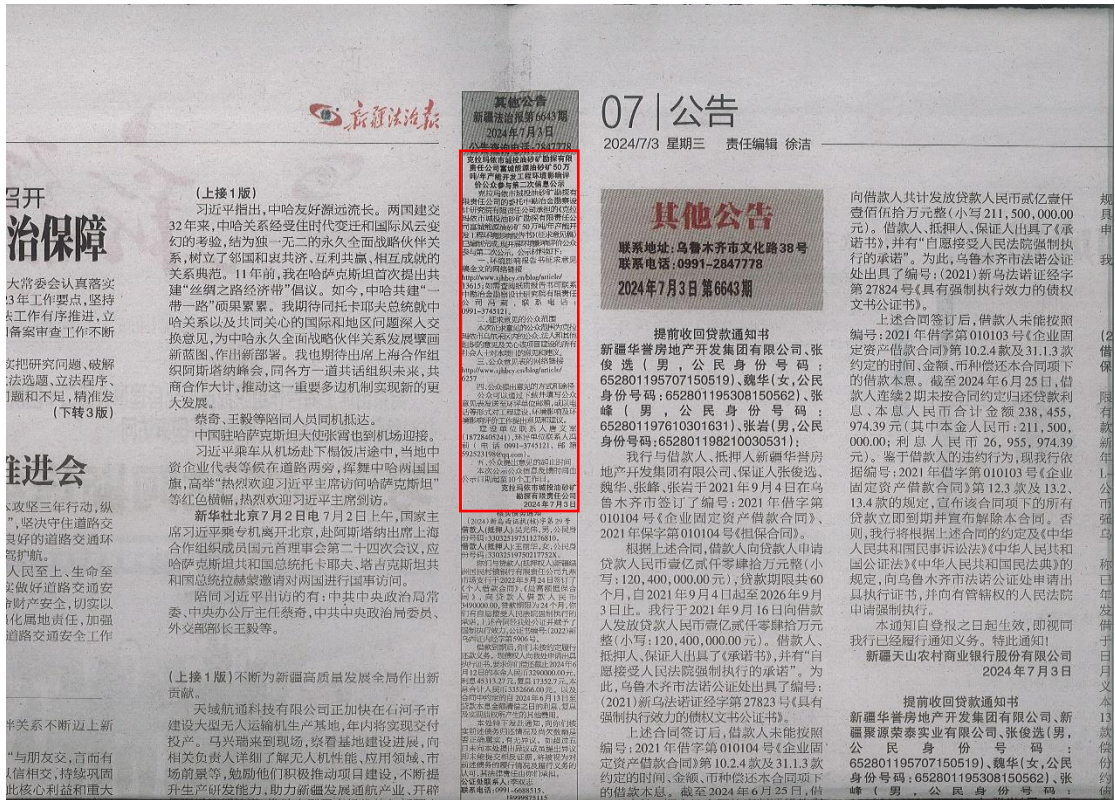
新疆法治报

召开
治保障
大常委会认真落实
3年工作要点，坚持
实工作有序推进，立
加备案审查工作不断
实把研究问题、破解
法选题、立法程序、
间题和不足，精准发
（下转3版）

进会
攻坚三年行动，纵
”，坚决守住道路交
安全和畅通道路交通环
驾护航。
人民至上、生命至
实做好道路交通安
命财产安全，切实以
化属地责任，加强
道路交通安全工作

关系不断迈上新
与朋友支，言而有
信相交，持续巩固
核心利益和重大

（上接1版）
习近平指出，中哈友好源远流长。两国建交32年来，中哈关系经受住时代变迁和国际风云变幻的考验，结为独一无二的永久全面战略伙伴关系，树立了邻国和衷共济、互利共赢、相互成就的关系典范。11年前，我在哈萨克斯坦首次提出共建“丝绸之路经济带”倡议。如今，中哈共建“一带一路”硕果累累。我期待同托卡耶夫总统就中哈关系以及共同关心的国际和地区问题深入交换意见，为中哈永久全面战略伙伴关系发展擘画新蓝图、作出新部署。我也期待出席上海合作组织阿斯塔纳峰会，同各方一道共话组织未来，共商合作大计，推动这一重要多边机制实现新的更大发展。
蔡奇、王毅等陪同人员同机抵达。
中国驻哈萨克斯坦大使张霄也到机场迎接。
习近平乘车从机场赴下榻饭店途中，当地中资企业代表等候在道路两旁，挥舞中哈两国国旗，高举“热烈欢迎习近平主席访问哈萨克斯坦”等红色横幅，热烈欢迎习近平主席到访。
新华社北京7月2日电 7月2日上午，国家主席习近平乘专机离开北京，赴阿斯塔纳出席上海合作组织成员国元首理事会第二十四次会议，应哈萨克斯坦共和国总统托卡耶夫、塔吉克斯坦共和国总统拉赫蒙邀请对两国进行国事访问。
陪同习近平出访的有：中共中央政治局常委、中央办公厅主任蔡奇，中共中央政治局委员、外交部部长王毅等。

（上接1版）不断为新疆高质量发展全局作出新贡献。
天域航通科技有限公司正加快在石河子市建设大型无人运输机生产基地，年内将实现交付投产。马兴瑞来到现场，察看基地建设进展，向相关负责人详细了解无人机性能、应用领域、市场前景等，勉励他们积极推动项目建设，不断提升生产研发能力，助力新疆发展通航产业、开辟

其他公告
新疆法治报第6643期
2024年7月3日
公告咨询电话：2847778
克拉玛依市诚投油矿矿物有限责任公司富硒燃煤油砂矿50万吨/年产能开发工程环境影响评价公众参与第二次信息公示
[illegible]
http://www.xjhbcc.cn/blog/article/13615
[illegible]
0991-3745121
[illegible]
http://www.xjhbcc.cn/blog/article/6257
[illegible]
18728405241
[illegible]
0991-3745121
592623198@qq.com
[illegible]
克拉玛依市诚投油矿矿物有限责任公司
2024年7月3日
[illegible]

07 | 公告
2024/7/3 星期三 责任编辑 徐洁

其他公告
联系地址：乌鲁木齐市文化路38号
联系电话：0991-2847778
2024年7月3日 第6643期

提前收回贷款通知书
新疆华誉房地产开发集团有限公司、张俊选（男，公民身份号码：652801195707150519）、魏华（女，公民身份号码：652801195308150562）、张峰（男，公民身份号码：652801197610301631）、张岩（男，公民身份号码：652801198210030531）：
我行与借款人、抵押人新疆华誉房地产开发集团有限公司、保证人张俊选、魏华、张峰、张岩于2021年9月4日在乌鲁木齐市签订了编号：2021年借字第010104号《企业固定资产借款合同》、2021年保字第010104号《担保合同》。
根据上述合同，借款人向贷款人申请贷款人民币壹亿贰仟零肆拾万元整（小写：120,400,000.00元），贷款期限共60个月，自2021年9月4日起至2026年9月3日止。我行于2021年9月16日向借款人发放贷款人民币壹亿贰仟零肆拾万元整（小写：120,400,000.00元）。借款人、抵押人、保证人出具了《承诺书》，并有“自愿接受人民法院强制执行的承诺”。为此，乌鲁木齐市法诺公证处出具了编号：（2021）新乌法证经字第27823号《具有强制执行效力的债权文书公证书》。
上述合同签订后，借款人未能按照编号：2021年借字第010104号《企业固定资产借款合同》第10.2.4款及31.1.3款约定的时间、金额、币种偿还合同项下的借款本息，截至2024年6月25日，借

向借款人共计发放贷款人民币贰亿壹仟壹佰伍拾万元整（小写211,500,000.00元）。借款人、抵押人、保证人出具了《承诺书》，并有“自愿接受人民法院强制执行的承诺”。为此，乌鲁木齐法诺公证处出具了编号：（2021）新乌法证经字第27824号《具有强制执行效力的债权文书公证书》。
上述合同签订后，借款人未能按照编号：2021年借字第010103号《企业固定资产借款合同》第10.2.4款及31.1.3款约定的时间、金额、币种偿还合同项下的借款本息。截至2024年6月25日，借款人连续2期未按合同约定归还贷款利息，本息人民币合计金额238,455,974.39元（其中本金人民币：211,500,000.00元；利息人民币：26,955,974.39元）。鉴于借款人的违约行为，现我行依据编号：2021年借字第010103号《企业固定资产借款合同》第12.3款及13.2、13.4款的规定，宣布该合同项下的所有贷款立即到期并宣布解除本合同。否则，我行将根据上述合同约定及《中华人民共和国民事诉讼法》《中华人民共和国公证法》《中华人民共和国民法典》的规定，向乌鲁木齐市法诺公证处申请出具执行证书，并向有管辖权的人民法院申请强制执行。
本通知自登报之日起生效，即视同我行已经履行通知义务。特此通知！
新疆天山农村商业银行股份有限公司
2024年7月3日

提前收回贷款通知书
新疆华誉房地产开发集团有限公司、新疆聚源荣泰实业有限公司、张俊选（男，公民身份号码：652801195707150519）、魏华（女，公民身份号码：652801195308150562）、张峰（男，公民身份号码：

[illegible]